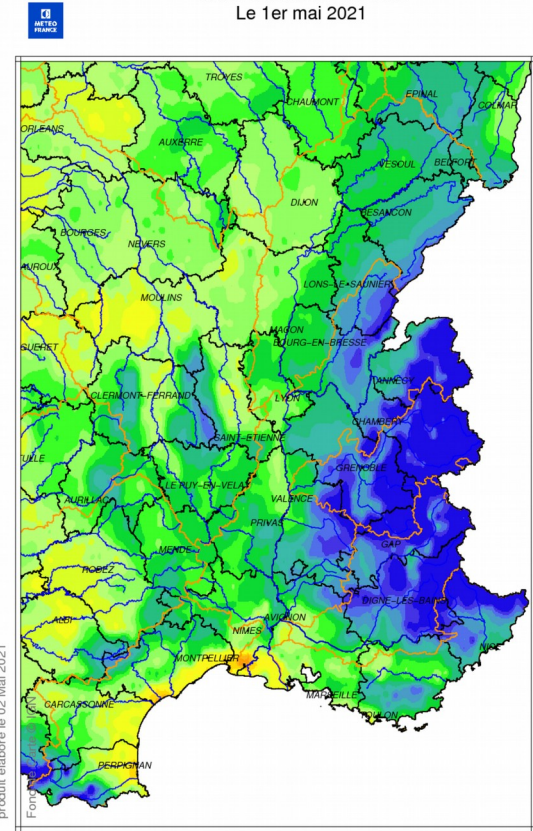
METEO FRANCE

Le 1er mai 2021

TROYES
CHAUMONT
EPINAL
COLMAR
ORLEANS
AUXERRE
VESOUL
BELFORT
DIJON
BESANCON
BOURGES
NEVERS
AUROUX
MOULINS
LONS-LE-SAUNIER
MACON
BOURG-EN-BRESSE
GUERET
ANNECY
CLERMONT-FERRAND
LYON
CHAMBERY
SAINT-ETIENNE
GRENOBLE
TULLE
LE PUY-EN-VELAY
AURILLAC
VALENCE
PRIVAS
GAP
MENDE
RODEZ
DIGNE-LES-BAINS
ALBI
AVIGNON
NIMES
MONTPELLIER
CARCASSONNE
MARSEILLE
TOULON
PERPIGNAN

produit élaboré le 02 Mai 2021
Fond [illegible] IGN